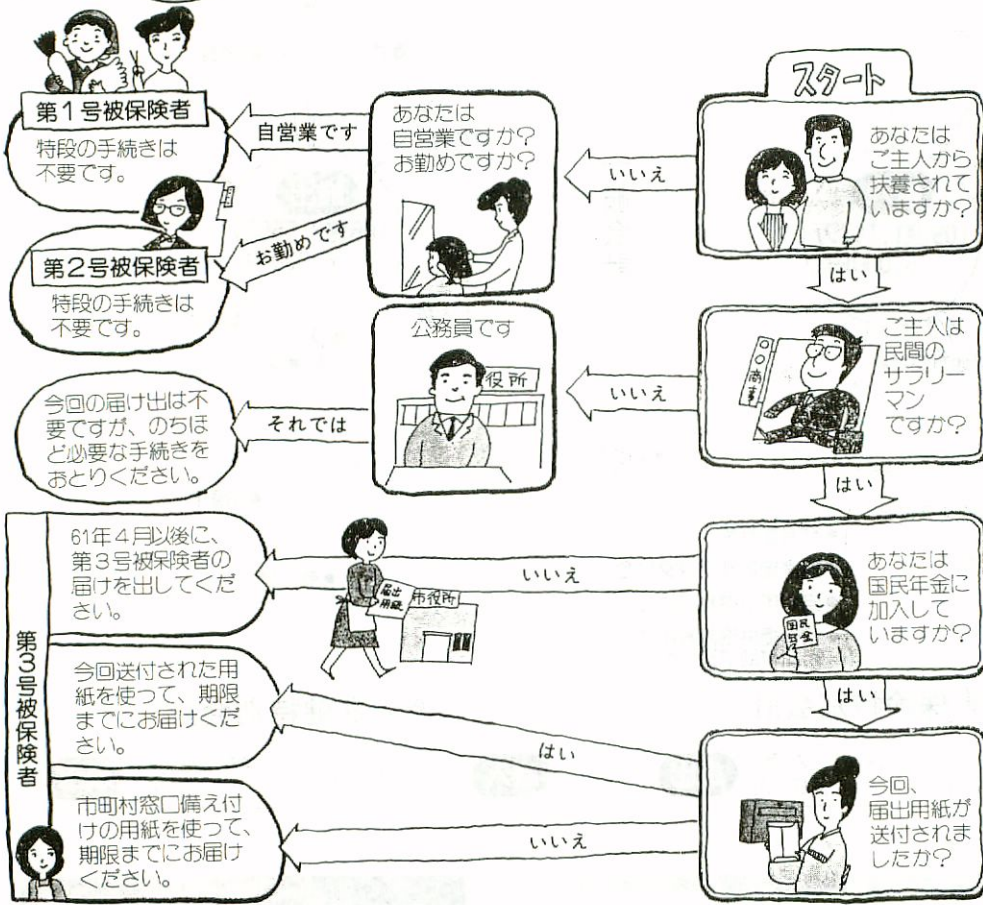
スタート

あなたはご主人から扶養されていますか?

いいえ

あなたは自営業ですか?お勤めですか?

自営業です

第1号被保険者
特段の手続きは不要です。

お勤めです

第2号被保険者
特段の手続きは不要です。

はい

ご主人は民間のサラリーマンですか?

〇〇商事

いいえ

公務員です

役所

それでは

今回の届け出は不要ですが、のちほど必要な手続きをおとりください。

はい

あなたは国民年金に加入していますか?

国民年金

いいえ

届出用紙

市役所

第3号被保険者

61年4月以後に、第3号被保険者の届けを出してください。

はい

今回、届出用紙が送付されましたか?

はい

今回送付された用紙を使って、期限までにお届けください。

いいえ

市町村窓口備え付けの用紙を使って、期限までにお届けください。